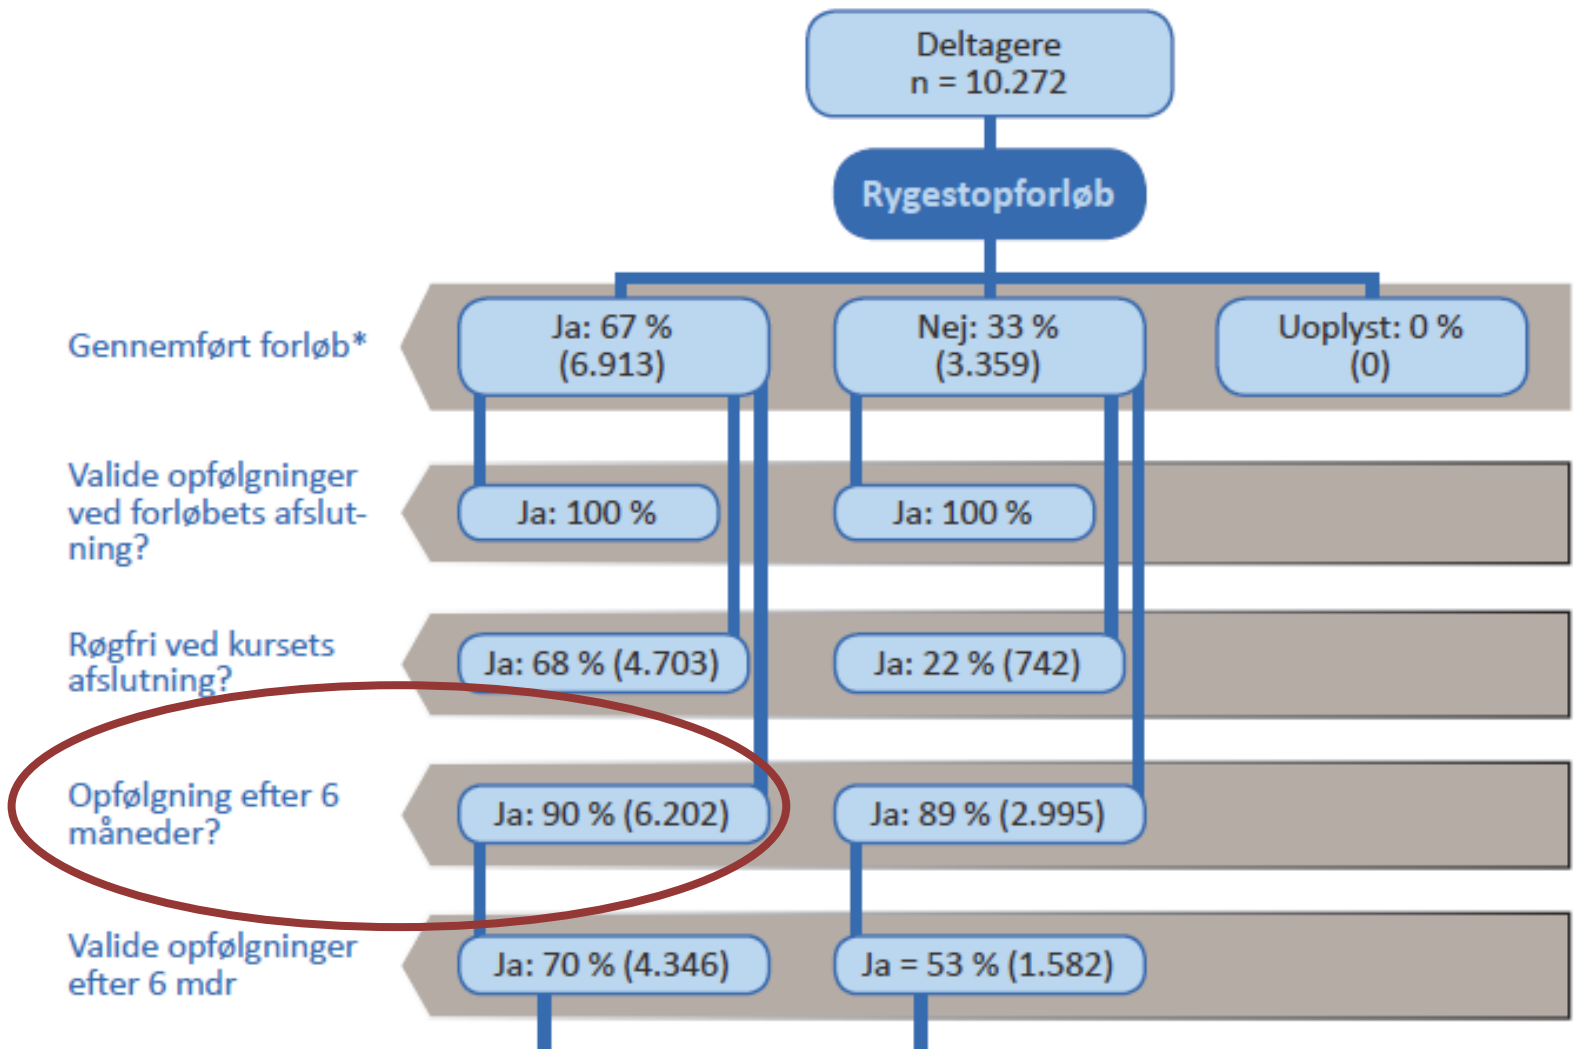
Deltagere
n = 10.272

Rygestopforløb

Gennemført forløb*

Ja: 67 %
(6.913)

Nej: 33 %
(3.359)

Uoplyst: 0 %
(0)

Valide opfølgninger ved forløbets afslutning?

Ja: 100 %

Ja: 100 %

Røgfri ved kursets afslutning?

Ja: 68 % (4.703)

Ja: 22 % (742)

Opfølgning efter 6 måneder?

Ja: 90 % (6.202)

Ja: 89 % (2.995)

Valide opfølgninger efter 6 mdr

Ja: 70 % (4.346)

Ja = 53 % (1.582)